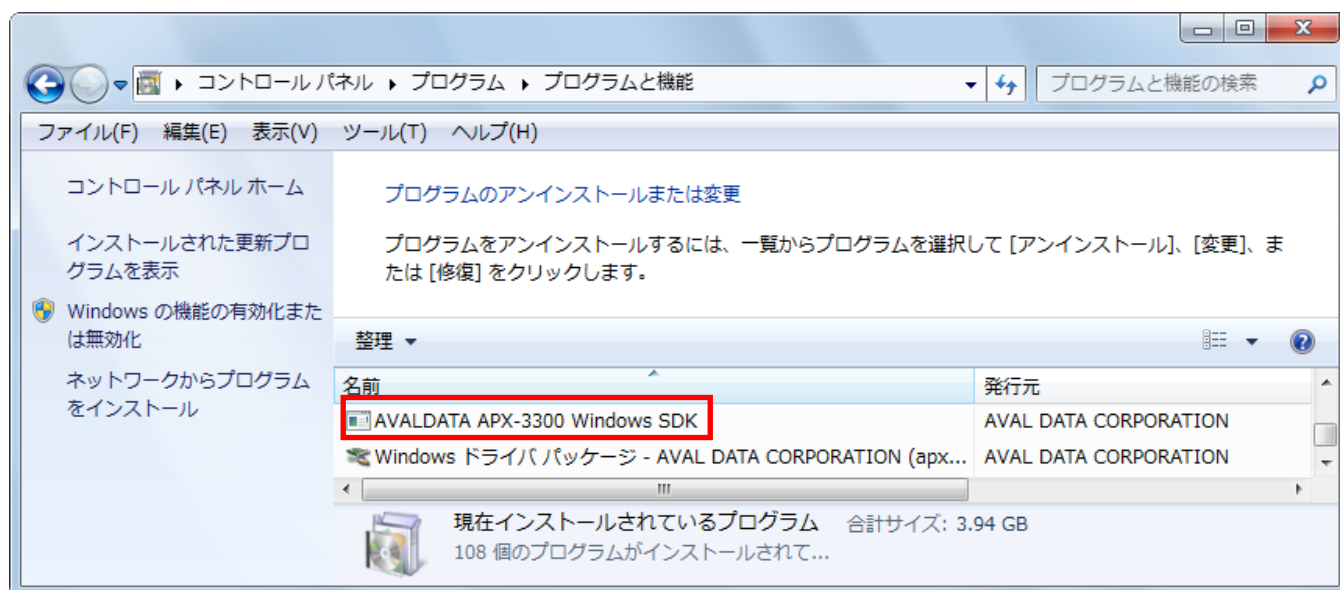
▸ コントロール パネル ▸ プログラム ▸ プログラムと機能

プログラムと機能の検索

ファイル(F) 編集(E) 表示(V) ツール(T) ヘルプ(H)

コントロール パネル ホーム

インストールされた更新プログラムを表示

Windows の機能の有効化または無効化

ネットワークからプログラムをインストール

プログラムのアンインストールまたは変更

プログラムをアンインストールするには、一覧からプログラムを選択して [アンインストール]、[変更]、または [修復] をクリックします。

整理 ▾

| 名前 | 発行元 |
|---|---|
| AVALDATA APX-3300 Windows SDK | AVAL DATA CORPORATION |
| Windows ドライバ パッケージ - AVAL DATA CORPORATION (apx... | AVAL DATA CORPORATION |

現在インストールされているプログラム 合計サイズ: 3.94 GB
108 個のプログラムがインストールされて...